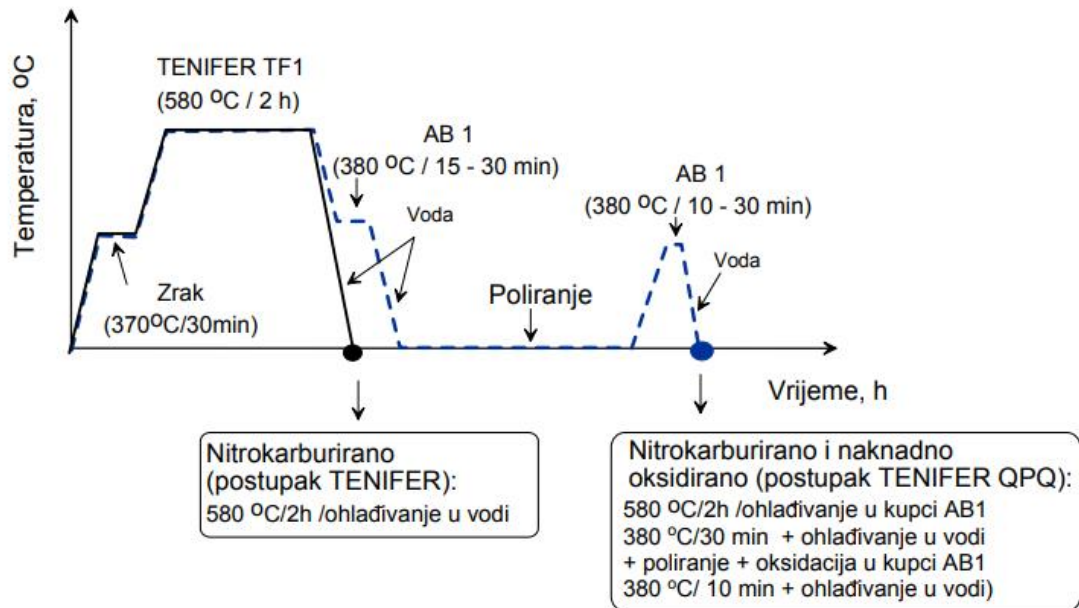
Temperatura, $^oC$

TENIFER TF1
(580 $^oC$ / 2 h)

AB 1
(380 $^oC$ / 15 - 30 min)

Voda

AB 1
(380 $^oC$ / 10 - 30 min)

Voda

Zrak
(370$^oC$/30min)

Poliranje

Vrijeme, h

Nitrokarburirano
(postupak TENIFER):
580 $^oC$/2h /ohlađivanje u vodi

Nitrokarburirano i naknadno oksidirano (postupak TENIFER QPQ):
580 $^oC$/2h /ohlađivanje u kupci AB1
380 $^oC$/30 min + ohlađivanje u vodi
+ poliranje + oksidacija u kupci AB1
380 $^oC$/ 10 min + ohlađivanje u vodi)